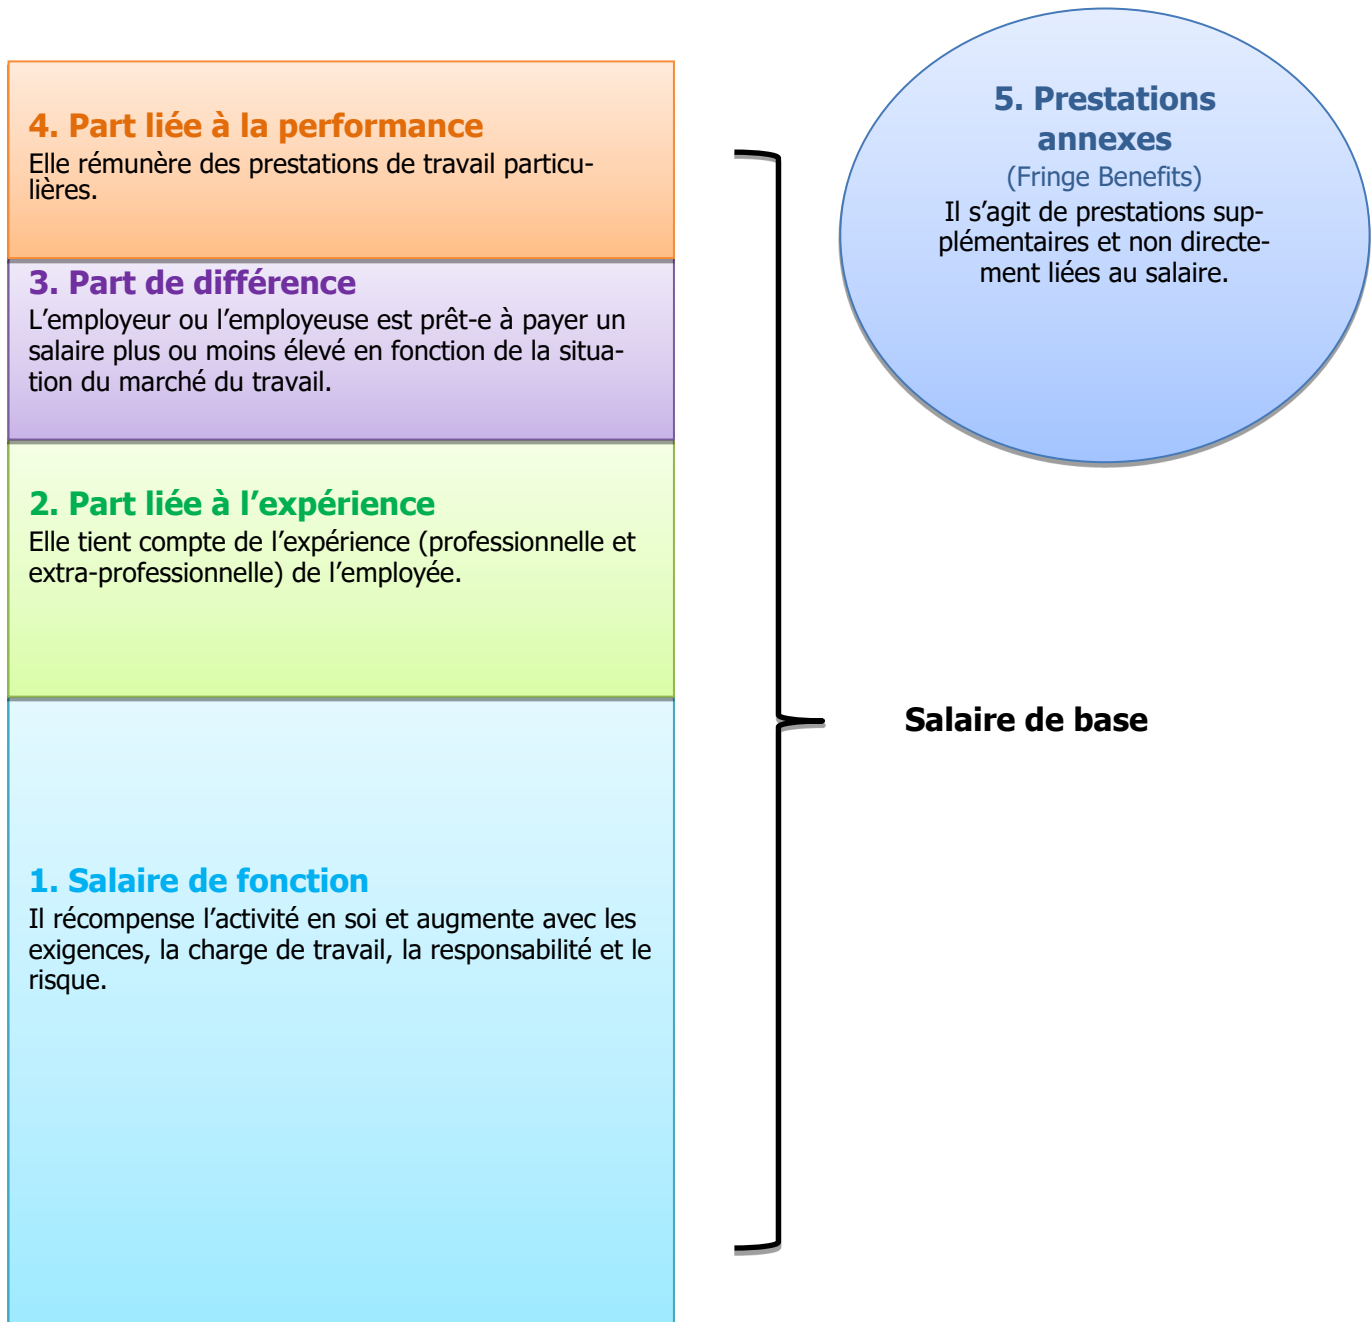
4. Part liée à la performance
Elle rémunère des prestations de travail particulières.

3. Part de différence
L'employeur ou l'employeuse est prêt-e à payer un salaire plus ou moins élevé en fonction de la situation du marché du travail.

2. Part liée à l'expérience
Elle tient compte de l'expérience (professionnelle et extra-professionnelle) de l'employée.

1. Salaire de fonction
Il récompense l'activité en soi et augmente avec les exigences, la charge de travail, la responsabilité et le risque.

5. Prestations annexes
(Fringe Benefits)
Il s'agit de prestations supplémentaires et non directement liées au salaire.

Salaire de base